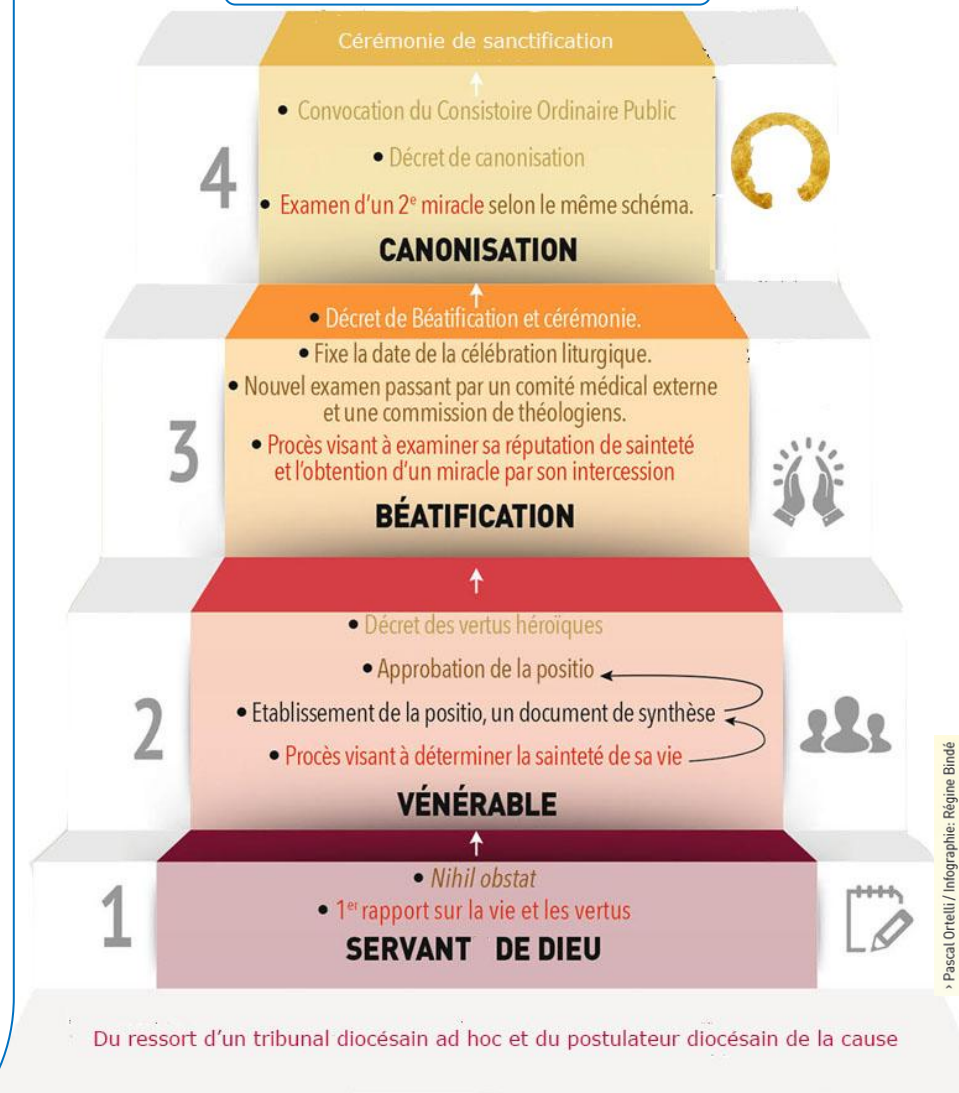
Cérémonie de sanctification

4

• Convocation du Consistoire Ordinaire Public

• Décret de canonisation

• Examen d'un 2$^{e}$ miracle selon le même schéma.

CANONISATION

3

• Décret de Béatification et cérémonie.

• Fixe la date de la célébration liturgique.

• Nouvel examen passant par un comité médical externe et une commission de théologiens.

• Procès visant à examiner sa réputation de sainteté et l'obtention d'un miracle par son intercession

BÉATIFICATION

2

• Décret des vertus héroïques

• Approbation de la positio

• Etablissement de la positio, un document de synthèse

• Procès visant à déterminer la sainteté de sa vie

VÉNÉRABLE

1

• Nihil obstat

• 1$^{er}$ rapport sur la vie et les vertus

SERVANT DE DIEU

Du ressort d'un tribunal diocésain ad hoc et du postulateur diocésain de la cause

› Pascal Ortelli / Infographie: Régine Bindé